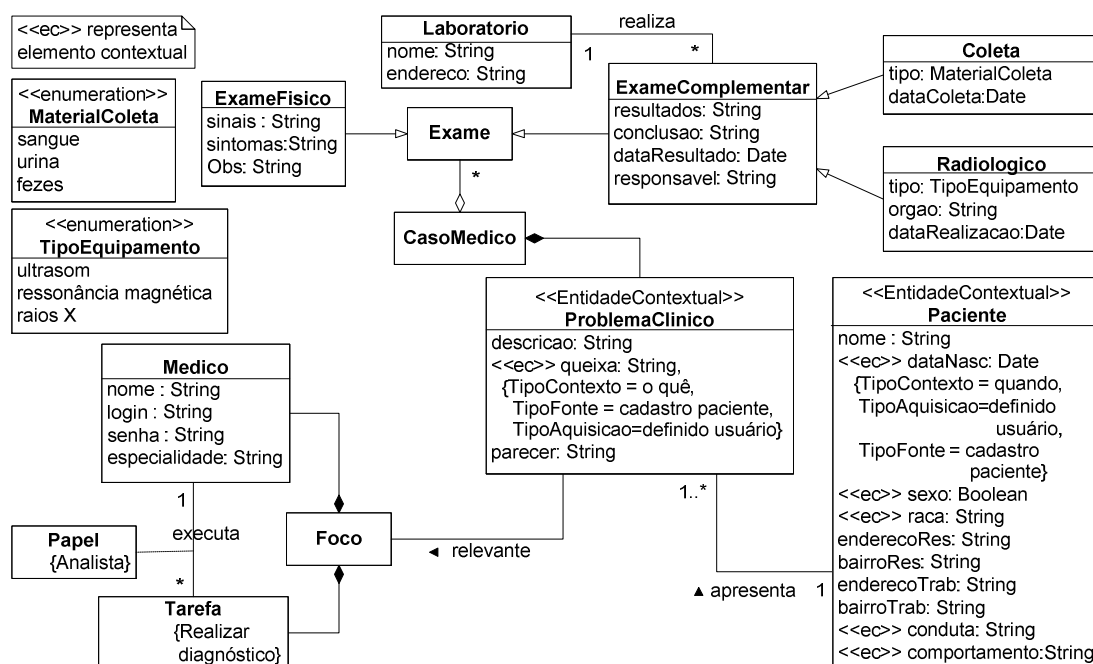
<<ec>> representa elemento contextual

<<enumeration>>
MaterialColeta
sangue
urina
fezes

<<enumeration>>
TipoEquipamento
ultrasom
ressonância magnética
raios X

ExameFisico
sinais : String
sintomas:String
Obs: String

Laboratorio
nome: String
endereco: String

realiza
1
*

Exame

*

CasoMedico

ExameComplementar
resultados: String
conclusao: String
dataResultado: Date
responsavel: String

Coleta
tipo: MaterialColeta
dataColeta:Date

Radiologico
tipo: TipoEquipamento
orgao: String
dataRealizacao:Date

<<EntidadeContextual>>
ProblemaClinico
descricao: String
<<ec>> queixa: String,
{TipoContexto = o quê,
TipoFonte = cadastro paciente,
TipoAquisicao=definido usuário}
parecer: String

<<EntidadeContextual>>
Paciente
nome : String
<<ec>> dataNasc: Date
{TipoContexto = quando,
TipoAquisicao=definido usuário,
TipoFonte = cadastro paciente}
<<ec>> sexo: Boolean
<<ec>> raca: String
enderecoRes: String
bairroRes: String
enderecoTrab: String
bairroTrab: String
<<ec>> conduta: String
<<ec>> comportamento:String

Medico
nome : String
login : String
senha : String
especialidade: String

1
executa
*

Papel
{Analista}

Foco

◄ relevante

1..*

▲ apresenta 1

Tarefa
{Realizar diagnóstico}